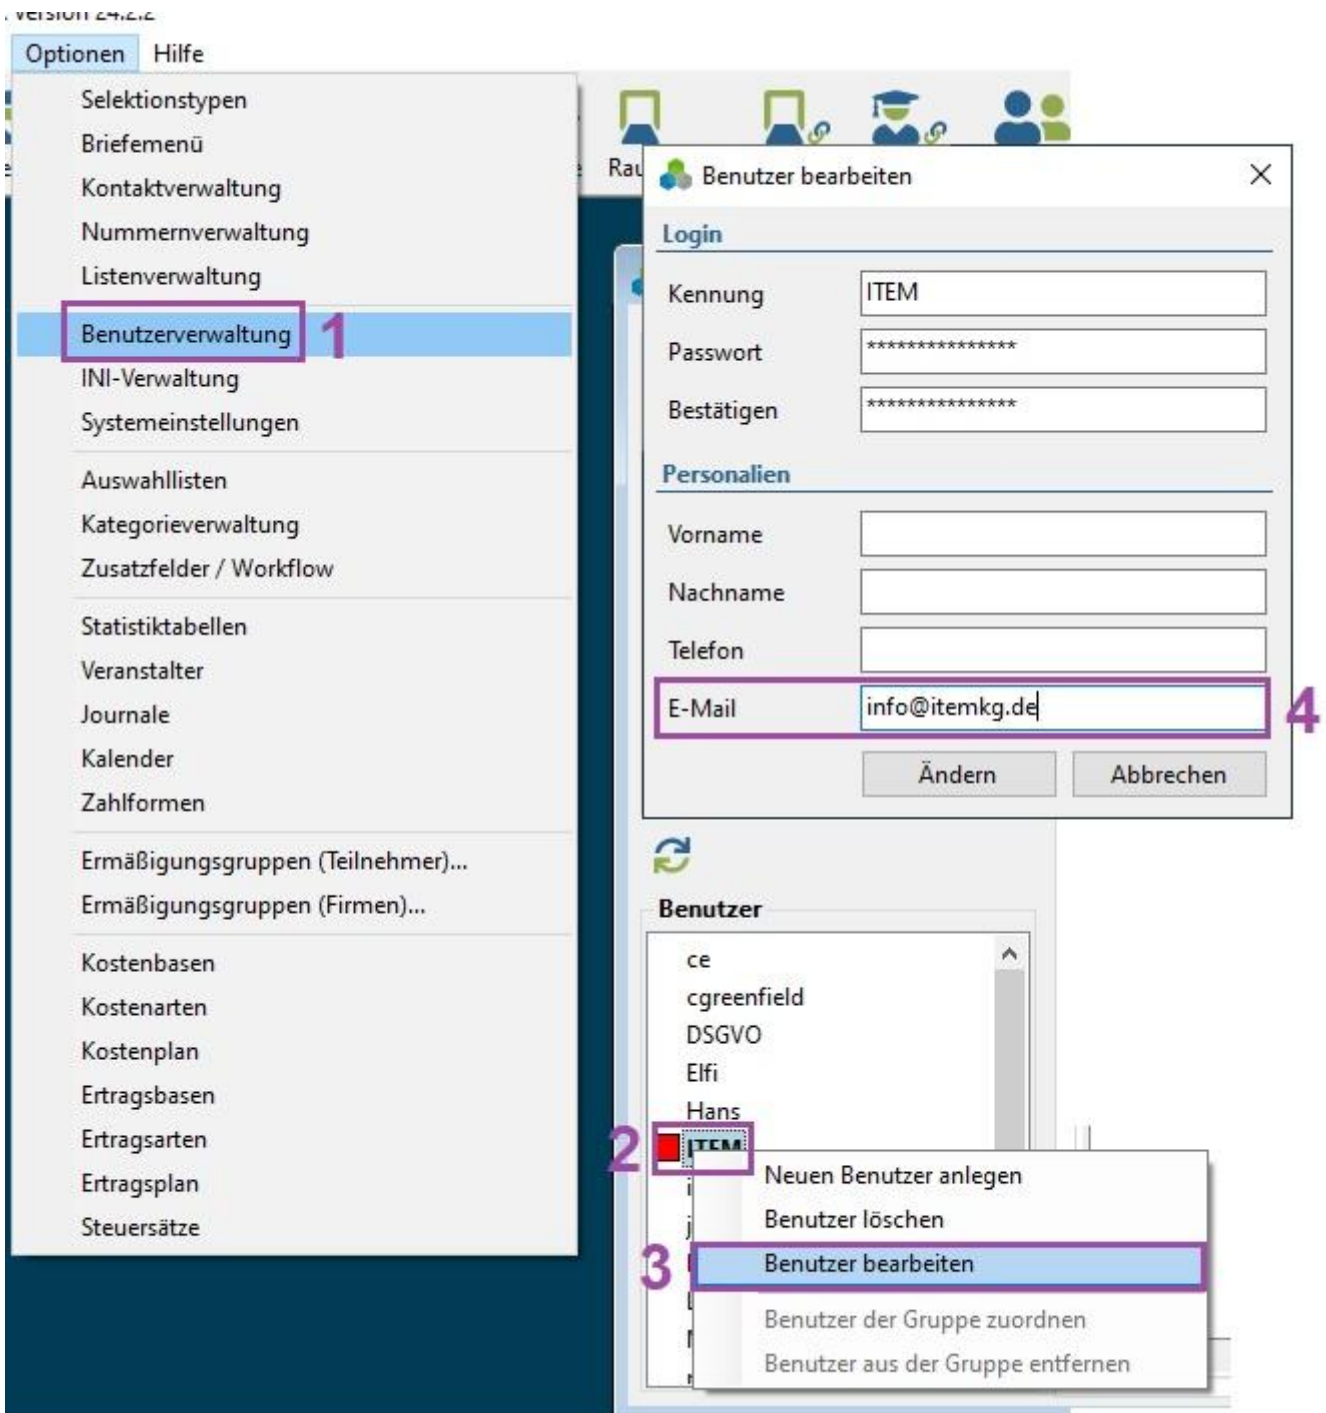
Version 24.2.2
Optionen Hilfe

Selektionstypen
Briefemenü
Kontaktverwaltung
Nummernverwaltung
Listenverwaltung

Benutzerverwaltung 1
INI-Verwaltung
Systemeinstellungen

Auswahllisten
Kategorieverwaltung
Zusatzfelder / Workflow

Statistiktabellen
Veranstalter
Journale
Kalender
Zahlformen

Ermäßigungsgruppen (Teilnehmer)...
Ermäßigungsgruppen (Firmen)...

Kostenbasen
Kostenarten
Kostenplan
Ertragsbasen
Ertragsarten
Ertragsplan
Steuersätze

Rau

Benutzer bearbeiten

Login
Kennung ITEM
Passwort ***************
Bestätigen ***************

Personalien
Vorname
Nachname
Telefon
E-Mail info@itemkg.de 4

Ändern Abbrechen

Benutzer
ce
cgreenfield
DSGVO
Elfi
Hans
2 ITEM

Neuen Benutzer anlegen
Benutzer löschen
3 Benutzer bearbeiten
Benutzer der Gruppe zuordnen
Benutzer aus der Gruppe entfernen